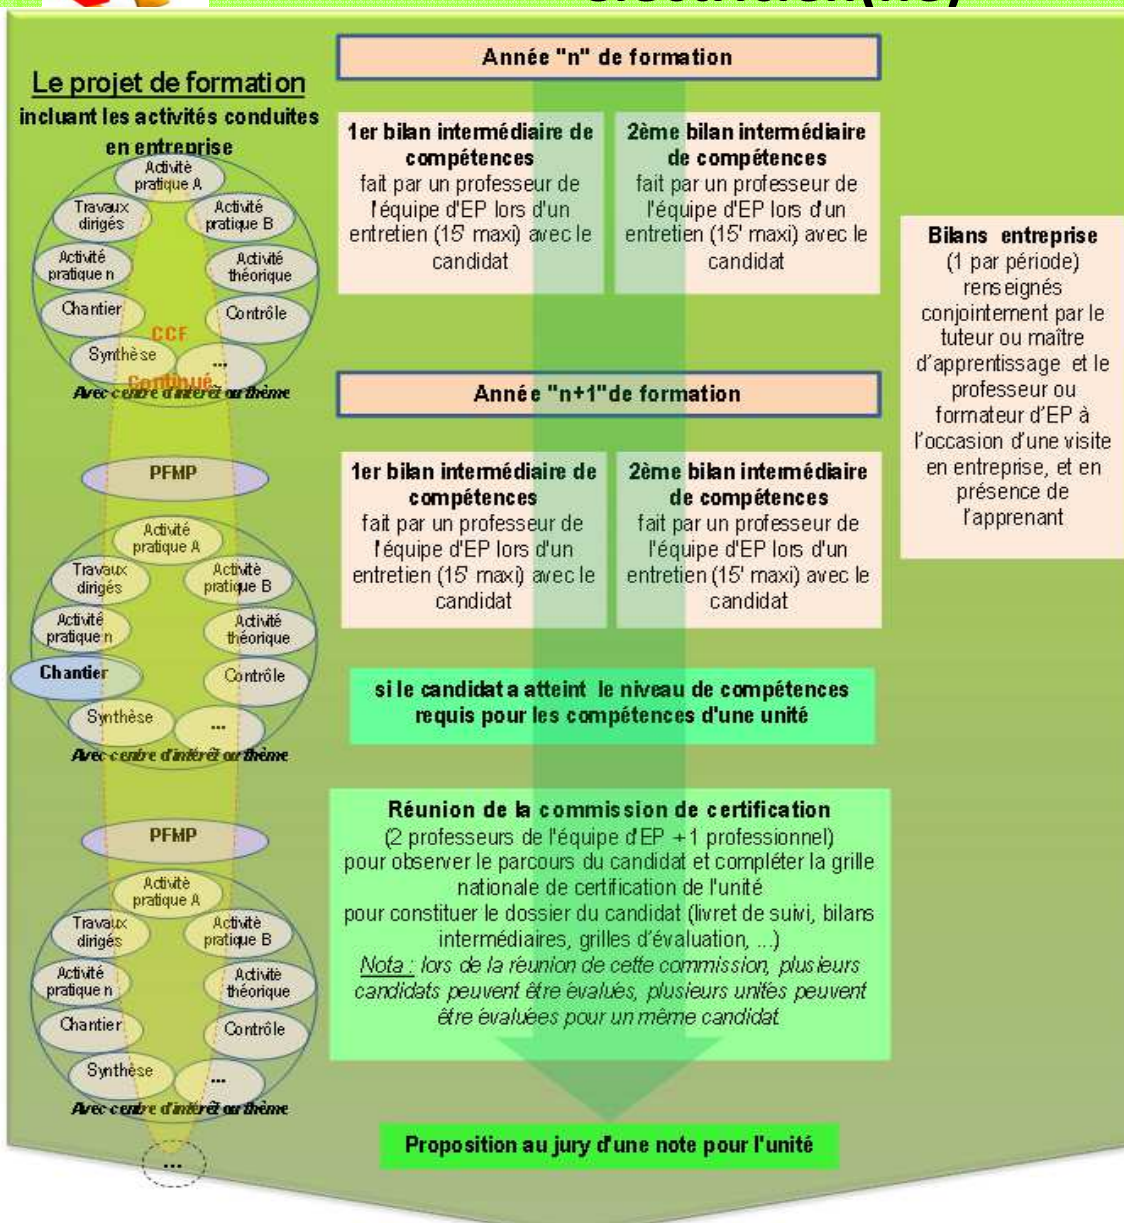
Le projet de formation
incluant les activités conduites en entreprise

Activité pratique A
Travaux dirigés
Activité pratique B
Activité pratique n
Activité théorique
Chantier
Contrôle
CCF
Synthèse
...
Continué
Avec centre d'intérêt ou thème

PFMP

Activité pratique A
Travaux dirigés
Activité pratique B
Activité pratique n
Activité théorique
Chantier
Contrôle
Synthèse
...
Avec centre d'intérêt ou thème

PFMP

Activité pratique A
Travaux dirigés
Activité pratique B
Activité pratique n
Activité théorique
Chantier
Contrôle
Synthèse
...
Avec centre d'intérêt ou thème

...

Année "n" de formation

1er bilan intermédiaire de compétences fait par un professeur de l'équipe d'EP lors d'un entretien (15' maxi) avec le candidat

2ème bilan intermédiaire de compétences fait par un professeur de l'équipe d'EP lors d'un entretien (15' maxi) avec le candidat

Année "n+1"de formation

1er bilan intermédiaire de compétences fait par un professeur de l'équipe d'EP lors d'un entretien (15' maxi) avec le candidat

2ème bilan intermédiaire de compétences fait par un professeur de l'équipe d'EP lors d'un entretien (15' maxi) avec le candidat

si le candidat a atteint le niveau de compétences requis pour les compétences d'une unité

Réunion de la commission de certification
(2 professeurs de l'équipe d'EP + 1 professionnel)
pour observer le parcours du candidat et compléter la grille nationale de certification de l'unité
pour constituer le dossier du candidat (livret de suivi, bilans intermédiaires, grilles d'évaluation, ...)
Nota : lors de la réunion de cette commission, plusieurs candidats peuvent être évalués, plusieurs unités peuvent être évaluées pour un même candidat

Proposition au jury d'une note pour l'unité

Bilans entreprise
(1 par période) renseignés conjointement par le tuteur ou maître d'apprentissage et le professeur ou formateur d'EP à l'occasion d'une visite en entreprise, et en présence de l'apprenant